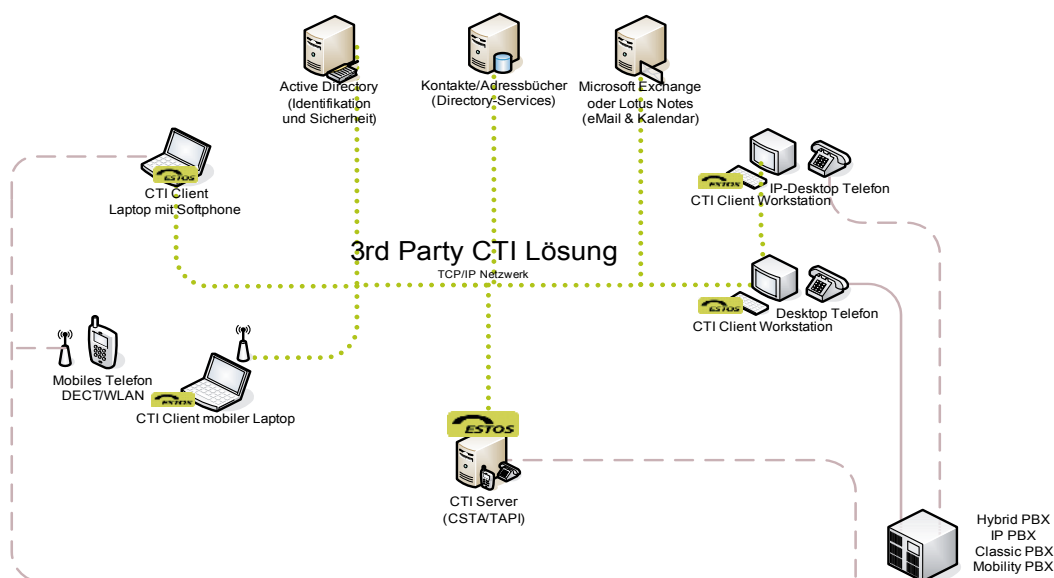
Active Directory
(Identifikation
und Sicherheit)

Kontakte/Adressbücher
(Directory-Services)

Microsoft Exchange
oder Lotus Notes
(eMail & Kalendar)

ESTOS
CTI Client
Laptop mit Softphone

ESTOS
IP-Desktop Telefon
CTI Client Workstation

3rd Party CTI Lösung
TCP/IP Netzwerk

ESTOS
Desktop Telefon
CTI Client Workstation

Mobiles Telefon
DECT/WLAN

ESTOS
CTI Client mobiler Laptop

ESTOS
CTI Server
(CSTA/TAPI)

Hybrid PBX
IP PBX
Classic PBX
Mobility PBX